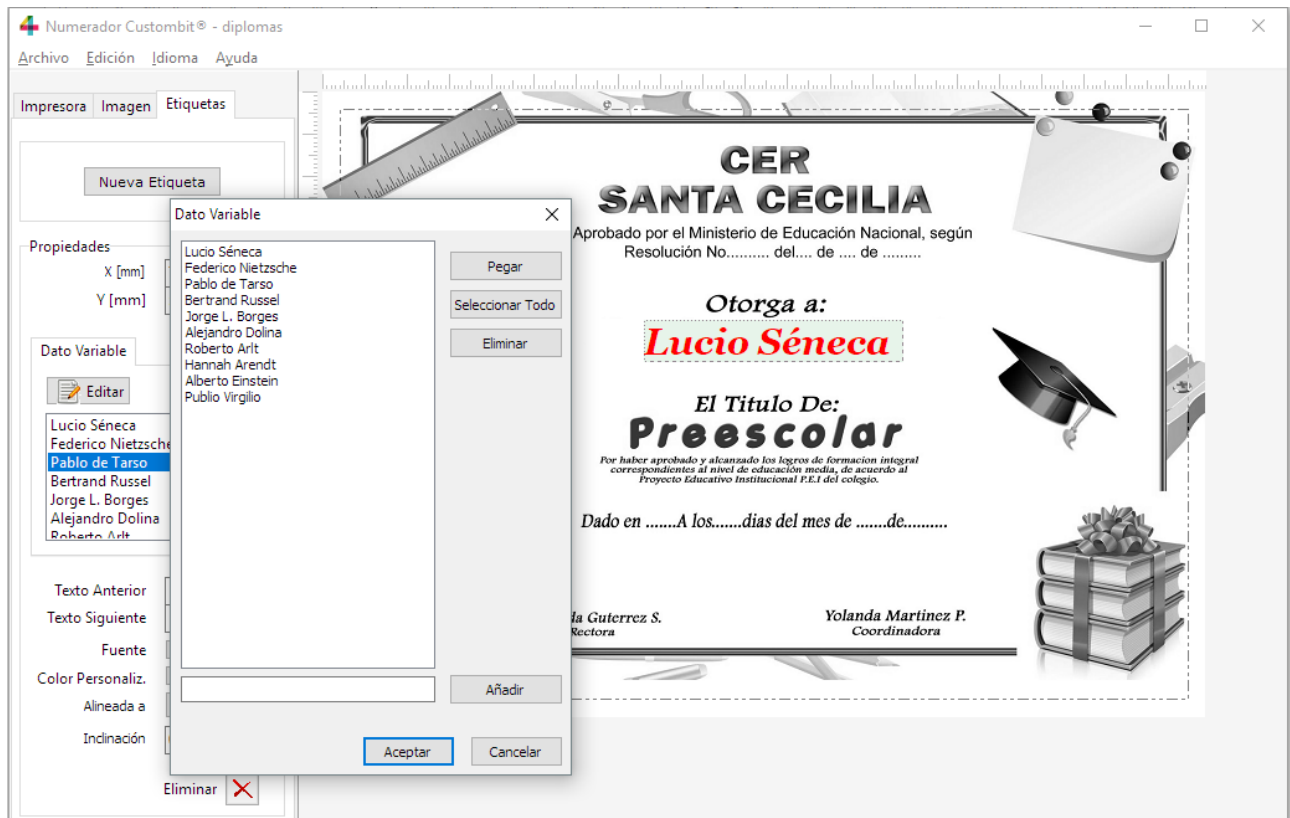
Numerador Custombit® - diplomas

Archivo Edición Idioma Ayuda

Impresora Imagen Etiquetas

Nueva Etiqueta

Propiedades

X [mm]

Y [mm]

Dato Variable

Editar

Lucio Séneca
Federico Nietzsche
Pablo de Tarso
Bertrand Russel
Jorge L. Borges
Alejandro Dolina
Roberto Arlt

Texto Anterior

Texto Siguiente

Fuente

Color Personaliz.

Alineada a

Inclinación

Eliminar

Dato Variable

Lucio Séneca
Federico Nietzsche
Pablo de Tarso
Bertrand Russel
Jorge L. Borges
Alejandro Dolina
Roberto Arlt
Hannah Arendt
Alberto Einstein
Publio Virgilio

Pegar

Seleccionar Todo

Eliminar

Añadir

Aceptar

Cancelar

CER
SANTA CECILIA
Aprobado por el Ministerio de Educación Nacional, según Resolución No.......... del.... de .... de ........

Otorga a:

Lucio Séneca

El Titulo De:

Preescolar

Por haber aprobado y alcanzado los logros de formacion integral correspondientes al nivel de educación media, de acuerdo al Proyecto Educativo Institucional P.E.I del colegio.

Dado en .......A los.......dias del mes de .......de..........

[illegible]da Guterrez S.
Rectora

Yolanda Martinez P.
Coordinadora